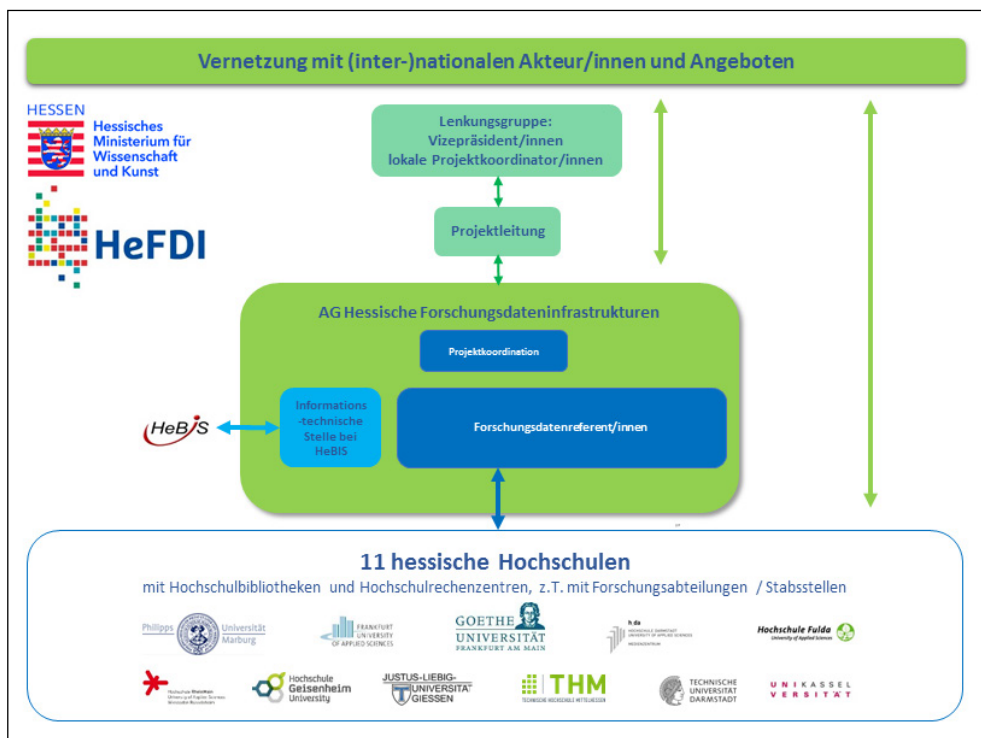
Vernetzung mit (inter-)nationalen Akteur/innen und Angeboten

HESSEN
Hessisches Ministerium für Wissenschaft und Kunst

HeFDI

Lenkungsgruppe: Vizepräsident/innen lokale Projektkoordinator/innen

Projektleitung

AG Hessische Forschungsdateninfrastrukturen

Projektkoordination

HeBIS

Informations-technische Stelle bei HeBIS

Forschungsdatenreferent/innen

11 hessische Hochschulen
mit Hochschulbibliotheken und Hochschulrechenzentren, z.T. mit Forschungsabteilungen / Stabsstellen

Philipps Universität Marburg

FRANKFURT UNIVERSITY OF APPLIED SCIENCES

GOETHE UNIVERSITÄT FRANKFURT AM MAIN

h da HOCHSCHULE DARMSTADT UNIVERSITY OF APPLIED SCIENCES

Hochschule Fulda University of Applied Sciences

Hochschule RheinMain University of Applied Sciences Wiesbaden Rüsselsheim

Hochschule Geisenheim University

JUSTUS-LIEBIG-UNIVERSITÄT GIESSEN

THM TECHNISCHE HOCHSCHULE MITTELHESSEN

TECHNISCHE UNIVERSITÄT DARMSTADT

UNIKASSEL VERSITÄT